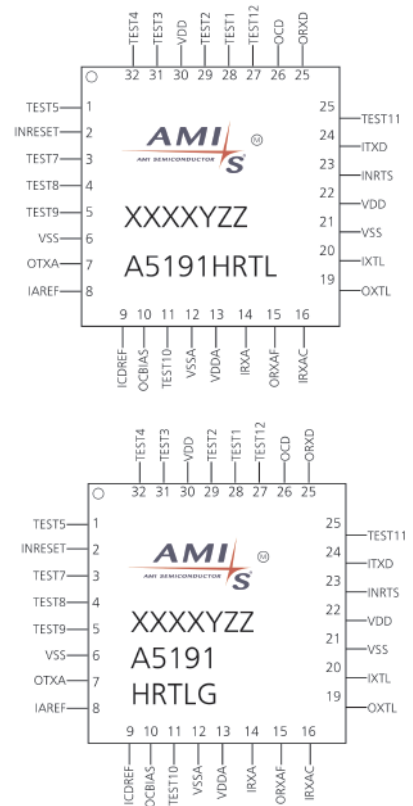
TEST4 TEST3 VDD TEST2 TEST1 TEST12 OCD ORXD
32 31 30 29 28 27 26 25

TEST5 1
INRESET 2
TEST7 3
TEST8 4
TEST9 5
VSS 6
OTXA 7
IAREF 8

AMI S
AMI SEMICONDUCTOR
®

XXXXYZZ
A5191HRTL

25 TEST11
24 ITXD
23 INRTS
22 VDD
21 VSS
20 IXTL
19 OXTL

9 10 11 12 13 14 15 16
ICDREF OCBIAS TEST10 VSSA VDDA IRXA ORXAF IRXAC

TEST4 TEST3 VDD TEST2 TEST1 TEST12 OCD ORXD
32 31 30 29 28 27 26 25

TEST5 1
INRESET 2
TEST7 3
TEST8 4
TEST9 5
VSS 6
OTXA 7
IAREF 8

AMI S
AMI SEMICONDUCTOR
®

XXXXYZZ
A5191
HRTLG

25 TEST11
24 ITXD
23 INRTS
22 VDD
21 VSS
20 IXTL
19 OXTL

9 10 11 12 13 14 15 16
ICDREF OCBIAS TEST10 VSSA VDDA IRXA ORXAF IRXAC